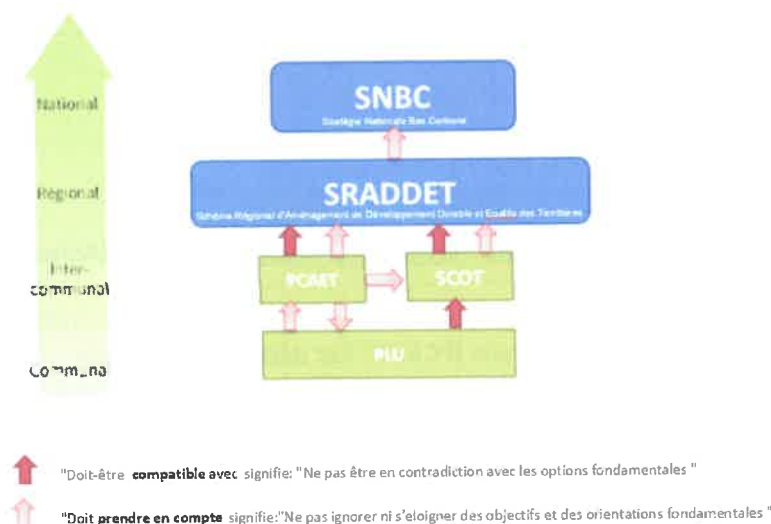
National

Régional

Inter-communal

Communal

SNBC

Stratégie Nationale Bas Carbone

SRADDET

Schéma Régional d'Aménagement de Développement Durable et Egalité des Territoires

PCAET

SCOT

PLU

"Doit-être **compatible avec** signifie: "Ne pas être en contradiction avec les options fondamentales "

"**Doit prendre en compte** signifie:"Ne pas ignorer ni s'éloigner des objectifs et des orientations fondamentales "